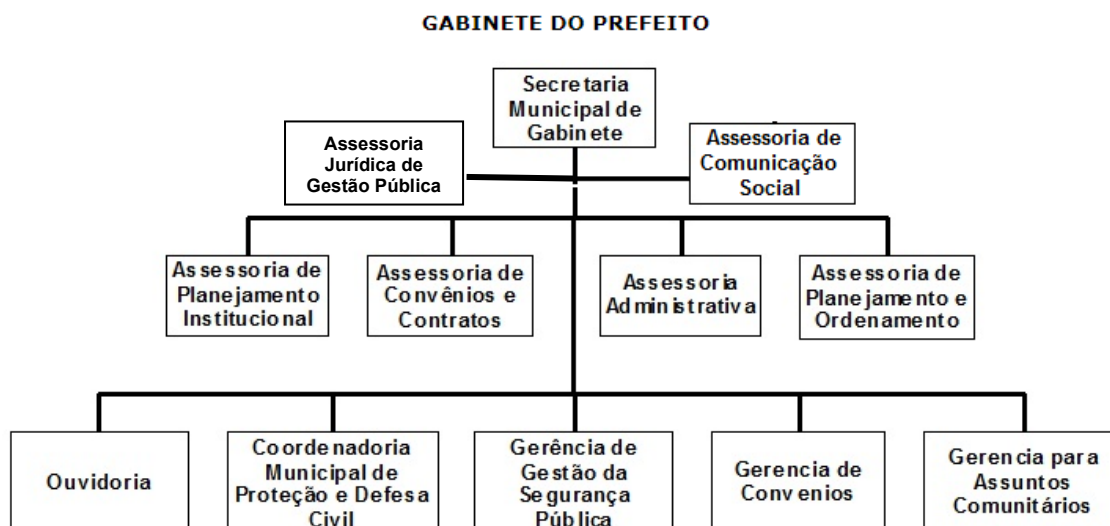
GABINETE DO PREFEITO

Secretaria Municipal de Gabinete

Assessoria Jurídica de Gestão Pública

Assessoria de Comunicação Social

Assessoria de Planejamento Institucional

Assessoria de Convênios e Contratos

Assessoria Administrativa

Assessoria de Planejamento e Ordenamento

Ouvidoria

Coordenadoria Municipal de Proteção e Defesa Civil

Gerência de Gestão da Segurança Pública

Gerencia de Convenios

Gerencia para Assuntos Comunitários